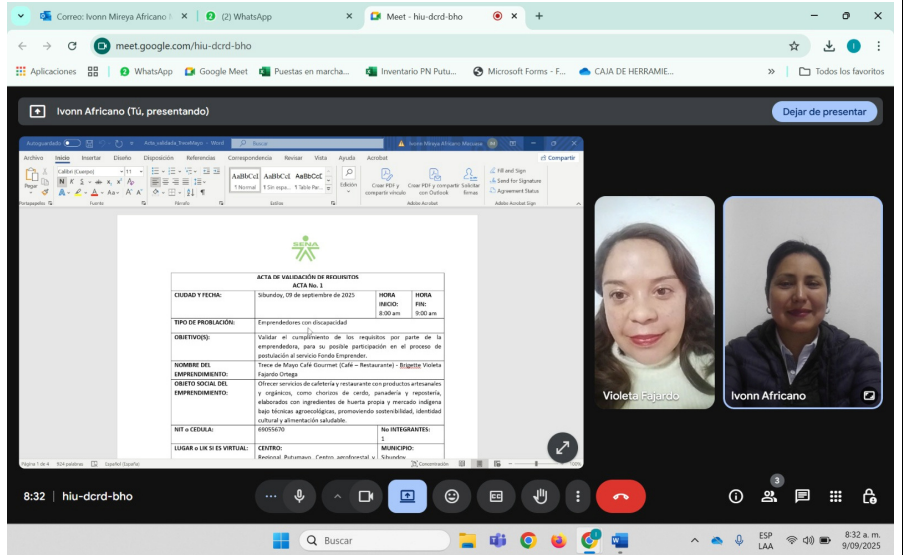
Correo: Ivonn Mireya Africano | (2) WhatsApp | Meet - hiu-dcrd-bho

meet.google.com/hiu-dcrd-bho

Aplicaciones | WhatsApp | Google Meet | Puestas en marcha... | Inventario PN Putu... | Microsoft Forms - F... | CAJA DE HERRAMIE... | Todos los favoritos

Ivonn Africano (Tú, presentando)

Dejar de presentar

Autoguardado | Acta_validada_TreceMayo - Word | Buscar | Ivonn Mireya Africano Macuase

Archivo | Inicio | Insertar | Diseño | Disposición | Referencias | Correspondencia | Revisar | Vista | Ayuda | Acrobat | Compartir

SENA

ACTA DE VALIDACIÓN DE REQUISITOS
ACTA No. 1

| CIUDAD Y FECHA: | Sibundoy, 09 de septiembre de 2025 | HORA INICIO: 8:00 am | HORA FIN: 9:00 am |
|---|---|---|---|
| TIPO DE PROBLACIÓN: | Emprendedores con discapacidad | | |
| OBJETIVO(S): | Validar el cumplimiento de los requisitos por parte de la emprendedora, para su posible participación en el proceso de postulación al servicio Fondo Emprender. | | |
| NOMBRE DEL EMPRENDIMIENTO: | Trece de Mayo Café Gourmet (Café – Restaurante) - Brigette Violeta Fajardo Ortega | | |
| OBJETO SOCIAL DEL EMPRENDIMIENTO: | Ofrecer servicios de cafetería y restaurante con productos artesanales y orgánicos, como chorizos de cerdo, panadería y repostería, elaborados con ingredientes de huerta propia y mercado indígena bajo técnicas agroecológicas, promoviendo sostenibilidad, identidad cultural y alimentación saludable. | | |
| NIT o CEDULA: | 69055670 | No INTEGRANTES: 1 | |
| LUGAR o LIK SI ES VIRTUAL: | CENTRO: Regional Putumayo, Centro agroforestal y | MUNICIPIO: Sibundoy | |

Página 1 de 4 | 924 palabras | Español (España)

Violeta Fajardo

Ivonn Africano

8:32 | hiu-dcrd-bho

3

Buscar

ESP LAA | 8:32 a. m. 9/09/2025